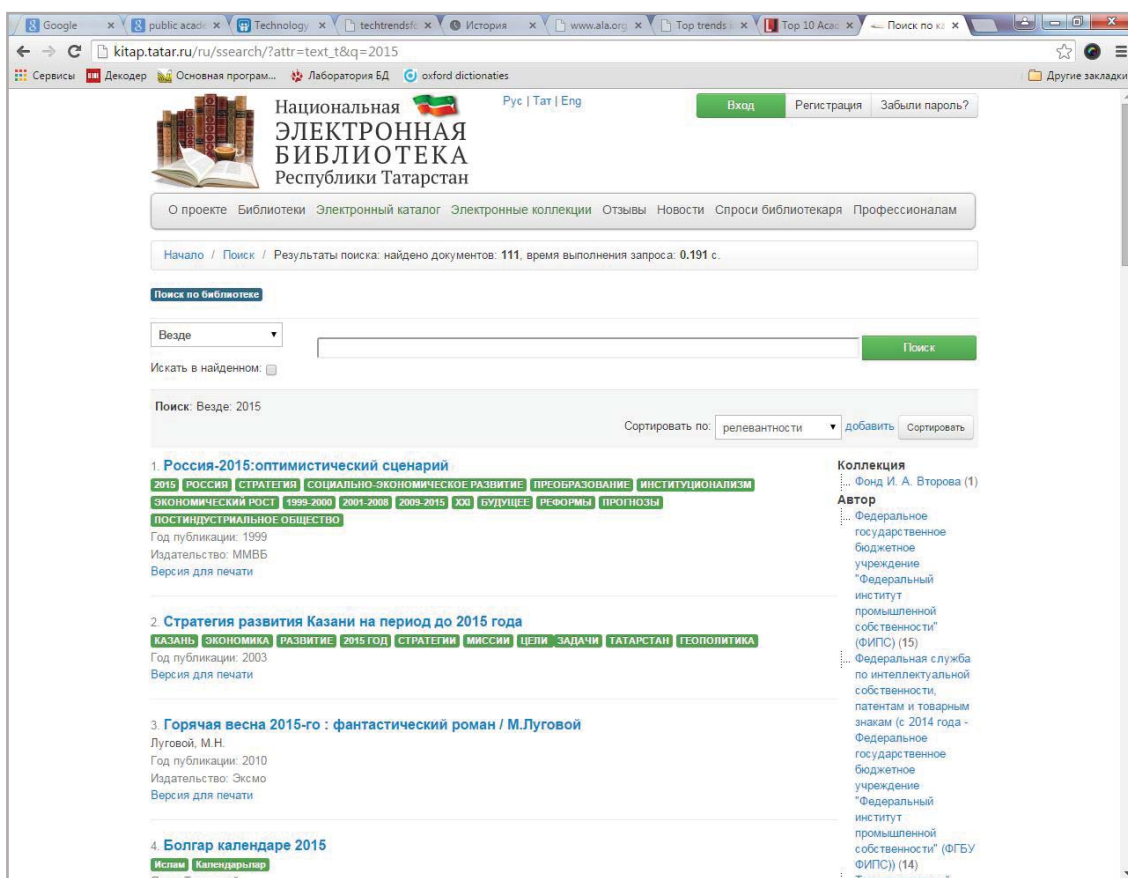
Google × | public acade × | Technology × | techtrendsfc × | История × | www.ala.org × | Top trends i × | Top 10 Acac × | Поиск по ка ×

kitap.tatar.ru/ru/ssearch/?attr=text_t&q=2015

Сервисы | Декодер | Основная програм... | Лаборатория БД | oxford dictionaties | Другие закладки

Национальная ЭЛЕКТРОННАЯ БИБЛИОТЕКА Республики Татарстан

Рус | Тат | Eng

Вход | Регистрация | Забыли пароль?

О проекте | Библиотеки | Электронный каталог | Электронные коллекции | Отзывы | Новости | Спроси библиотекаря | Профессионалам

Начало / Поиск / Результаты поиска: найдено документов: 111, время выполнения запроса: 0.191 с.

Поиск по библиотеке

Везде

Поиск

Искать в найденном:

Поиск: Везде: 2015

Сортировать по: релевантности | добавить | Сортировать

1. Россия-2015:оптимистический сценарий
2015 | РОССИЯ | СТРАТЕГИЯ | СОЦИАЛЬНО-ЭКОНОМИЧЕСКОЕ РАЗВИТИЕ | ПРЕОБРАЗОВАНИЕ | ИНСТИТУЦИОНАЛИЗМ | ЭКОНОМИЧЕСКИЙ РОСТ | 1999-2000 | 2001-2008 | 2009-2015 | XXI | БУДУЩЕЕ | РЕФОРМЫ | ПРОГНОЗЫ | ПОСТИНДУСТРИАЛЬНОЕ ОБЩЕСТВО
Год публикации: 1999
Издательство: ММВБ
Версия для печати

2. Стратегия развития Казани на период до 2015 года
КАЗАНЬ | ЭКОНОМИКА | РАЗВИТИЕ | 2015 ГОД | СТРАТЕГИИ | МИССИИ | ЦЕЛИ | ЗАДАЧИ | ТАТАРСТАН | ГЕОПОЛИТИКА
Год публикации: 2003
Версия для печати

3. Горячая весна 2015-го : фантастический роман / М.Луговой
Луговой, М.Н.
Год публикации: 2010
Издательство: Эксмо
Версия для печати

4. Болгар календаре 2015
Ислам | Календарьлар

Коллекция
Фонд И. А. Второва (1)
Автор
Федеральное государственное бюджетное учреждение "Федеральный институт промышленной собственности" (ФИПС) (15)
Федеральная служба по интеллектуальной собственности, патентам и товарным знакам (с 2014 года - Федеральное государственное бюджетное учреждение "Федеральный институт промышленной собственности" (ФГБУ ФИПС)) (14)